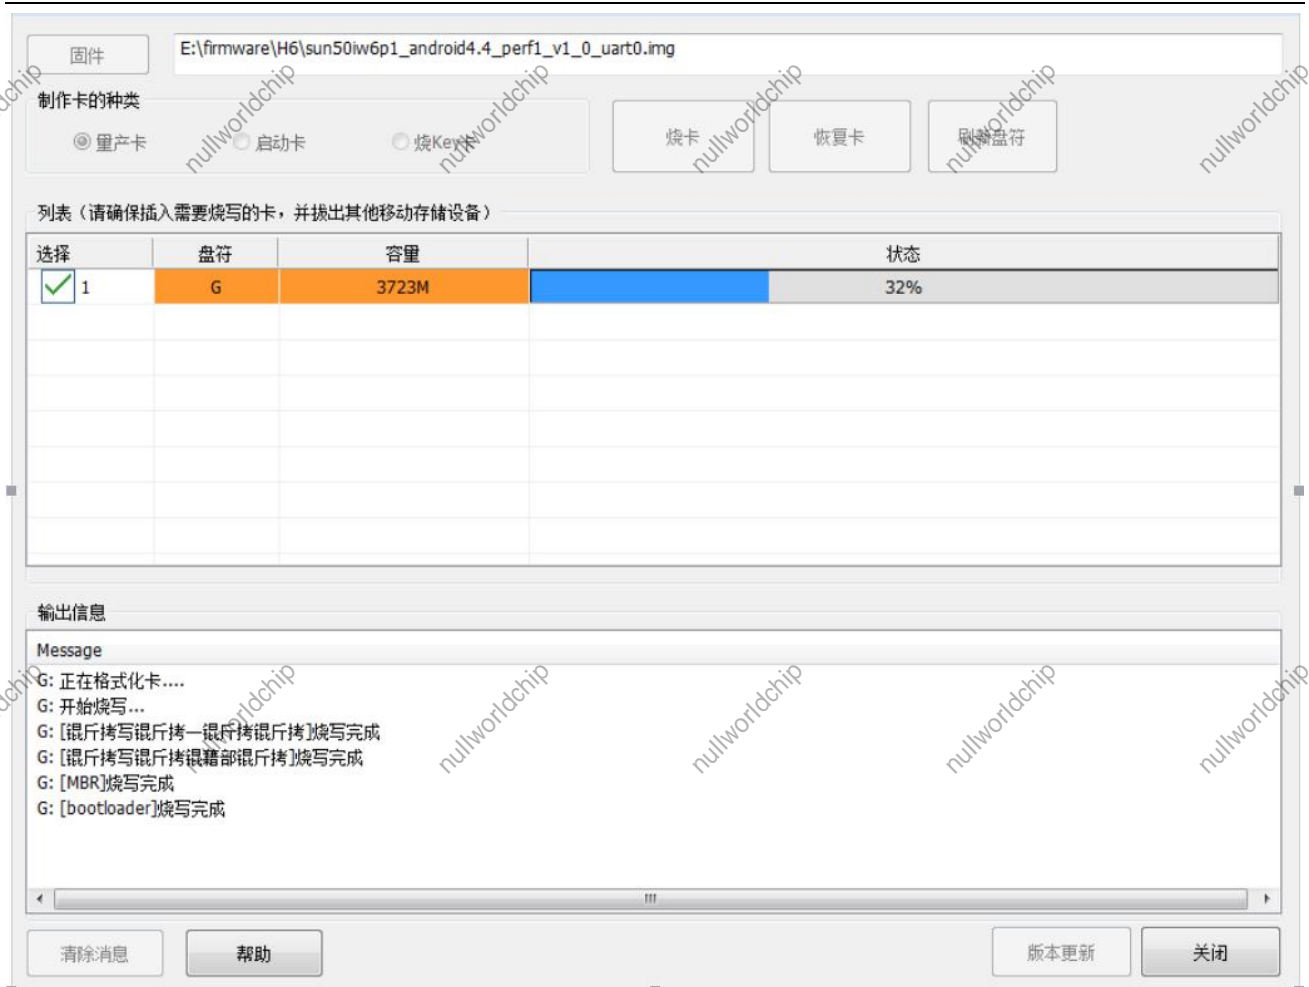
固件

E:\firmware\H6\sun50iw6p1_android4.4_perf1_v1_0_uart0.img

制作卡的种类

量产卡 启动卡 烧Key卡

烧卡 恢复卡 刷新盘符

列表（请确保插入需要烧写的卡，并拔出其他移动存储设备）

| 选择 | 盘符 | 容量 | 状态 |
|---|---|---|---|
| 1 | G | 3723M | 32% |

输出信息

Message

G: 正在格式化卡....
G: 开始烧写...
G: [锟斤拷写锟斤拷一锟斤拷锟斤拷]烧写完成
G: [锟斤拷写锟斤拷锟藉部锟斤拷]烧写完成
G: [MBR]烧写完成
G: [bootloader]烧写完成

清除消息 帮助 版本更新 关闭

nullworldchip nullworldchip nullworldchip nullworldchip nullworldchip nullworldchip nullworldchip nullworldchip nullworldchip nullworldchip